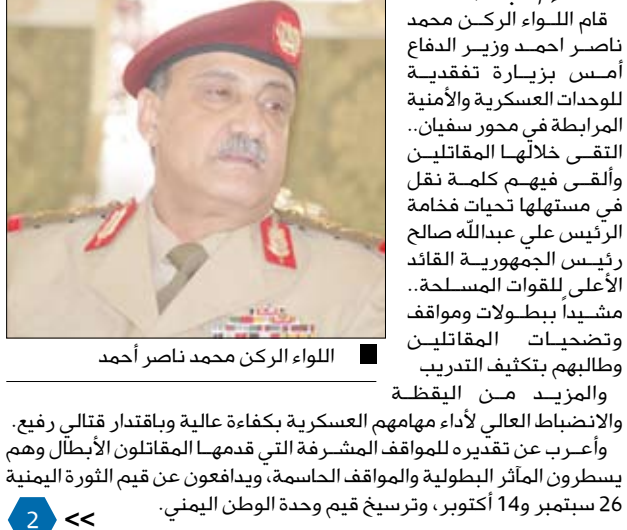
قام اللواء الركن محمد ناصر احمد وزير الدفاع أمس بزيارة تفقدية للوحدات العسكرية والأمنية المرابطة في محور سفيان.. التقى خلالها المقاتلين وألقى فيهم كلمة نقل في مستهلها تحيات فخامة الرئيس علي عبدالله صالح رئيس الجمهورية القائد الأعلى للقوات المسلحة.. مشيداً ببطولات ومواقف وتضحيات المقاتلين وطالبهم بتكثيف التدريب والمزيد من اليقظة والانضباط العالي لأداء مهامهم العسكرية بكفاءة عالية وباقتدار قتالي رفيع.

اللواء الركن محمد ناصر أحمد

وأعرب عن تقديره للمواقف المشرفة التي قدمها المقاتلون الأبطال وهم يسطرون المآثر البطولية والمواقف الحاسمة، ويدافعون عن قيم الثورة اليمنية 26 سبتمبر و14 أكتوبر، وترسيخ قيم وحدة الوطن اليمني.

2 <<